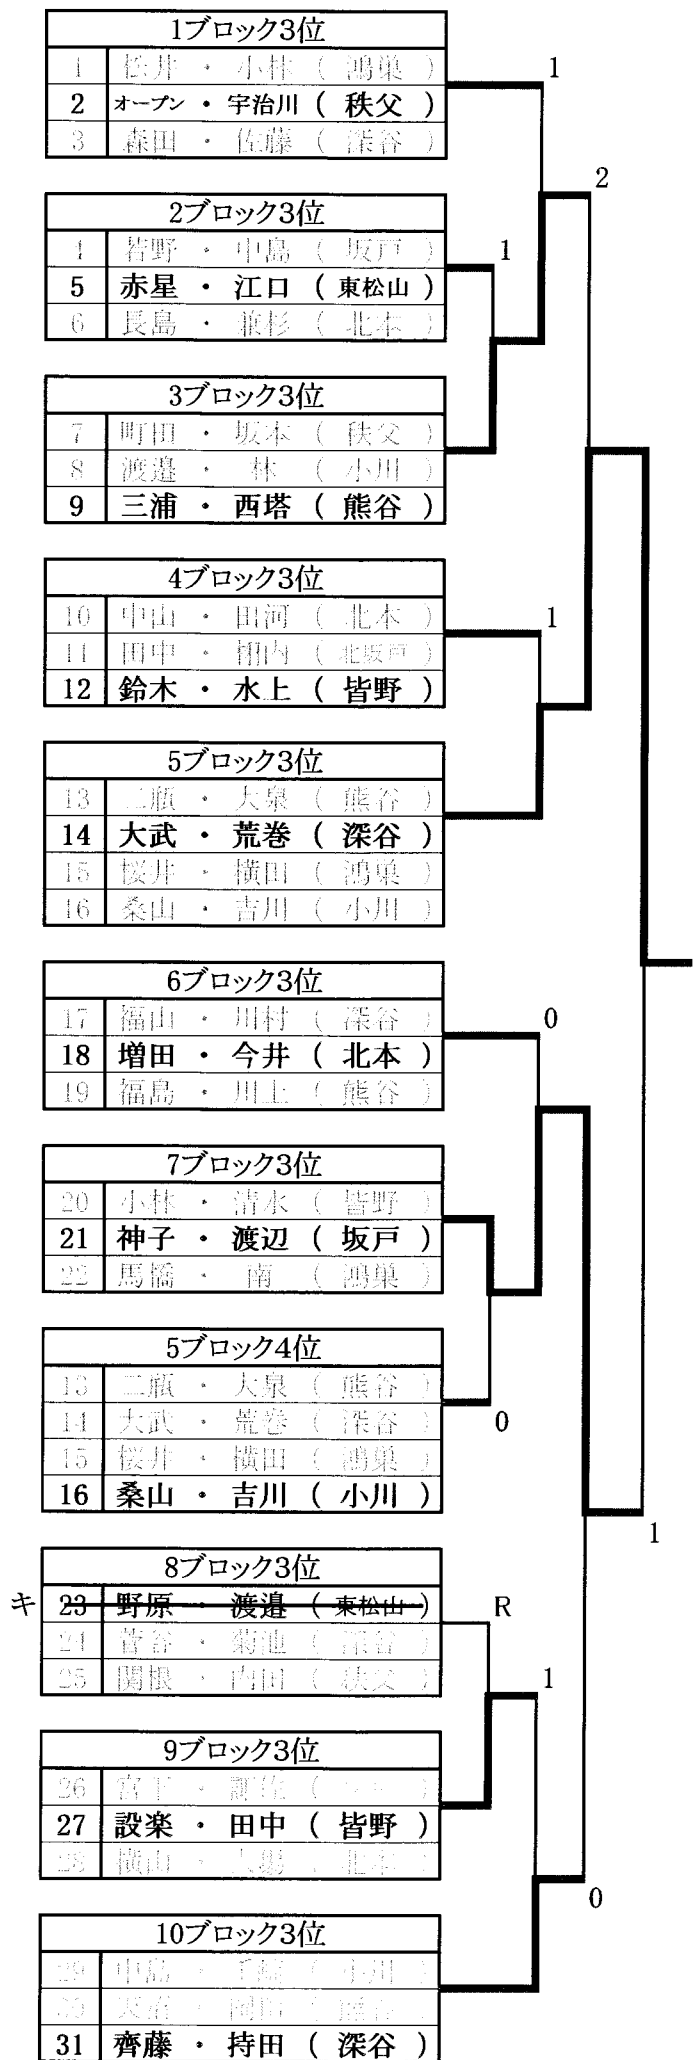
1ブロック3位

| | | | |
|---|---|---|---|
| 1 | 松井 ・ 小林 | ( 鴻巣 ) | |
| 2 | オープン ・ 宇治川 | ( 秩父 ) | |
| 3 | 森田 ・ 佐藤 | ( 深谷 ) | |

2ブロック3位

| | | |
|---|---|---|
| 4 | 岩野 ・ 中島 | ( 坂戸 ) |
| 5 | 赤星 ・ 江口 | ( 東松山 ) |
| 6 | 長島 ・ 猿杉 | ( 北本 ) |

3ブロック3位

| | | |
|---|---|---|
| 7 | 町田 ・ 坂本 | ( 秩父 ) |
| 8 | 渡邉 ・ 林 | ( 小川 ) |
| 9 | 三浦 ・ 西塔 | ( 熊谷 ) |

4ブロック3位

| | | |
|---|---|---|
| 10 | 中山 ・ 田河 | ( 北本 ) |
| 11 | 田中 ・ 柳内 | ( 北坂戸 ) |
| 12 | 鈴木 ・ 水上 | ( 皆野 ) |

5ブロック3位

| | | |
|---|---|---|
| 13 | 二瓶 ・ 大泉 | ( 熊谷 ) |
| 14 | 大武 ・ 荒巻 | ( 深谷 ) |
| 15 | 桜井 ・ 横田 | ( 鴻巣 ) |
| 16 | 桑山 ・ 吉川 | ( 小川 ) |

6ブロック3位

| | | |
|---|---|---|
| 17 | 福山 ・ 川村 | ( 深谷 ) |
| 18 | 増田 ・ 今井 | ( 北本 ) |
| 19 | 福島 ・ 川上 | ( 熊谷 ) |

7ブロック3位

| | | |
|---|---|---|
| 20 | 小林 ・ 清水 | ( 皆野 ) |
| 21 | 神子 ・ 渡辺 | ( 坂戸 ) |
| 22 | 馬橋 ・ 南 | ( 鴻巣 ) |

5ブロック4位

| | | |
|---|---|---|
| 13 | 二瓶 ・ 大泉 | ( 熊谷 ) |
| 14 | 大武 ・ 荒巻 | ( 深谷 ) |
| 15 | 桜井 ・ 横田 | ( 鴻巣 ) |
| 16 | 桑山 ・ 吉川 | ( 小川 ) |

8ブロック3位

キ
| | | |
|---|---|---|
| 23 | 野原 ・ 渡邉 | ( 東松山 ) |
| 24 | 菅谷 ・ 蜀浦 | ( 深谷 ) |
| 25 | 関根 ・ 内田 | ( 秩父 ) |

9ブロック3位

| | | |
|---|---|---|
| 26 | 宮下 ・ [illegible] | ( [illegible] ) |
| 27 | 設楽 ・ 田中 | ( 皆野 ) |
| 28 | 横山 ・ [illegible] | ( 北本 ) |

10ブロック3位

| | | |
|---|---|---|
| 29 | 中島 ・ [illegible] | ( 小川 ) |
| 30 | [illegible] ・ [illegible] | ( 熊谷 ) |
| 31 | 齊藤 ・ 持田 | ( 深谷 ) |

1 2 1 1 0 0 1 R 1 0